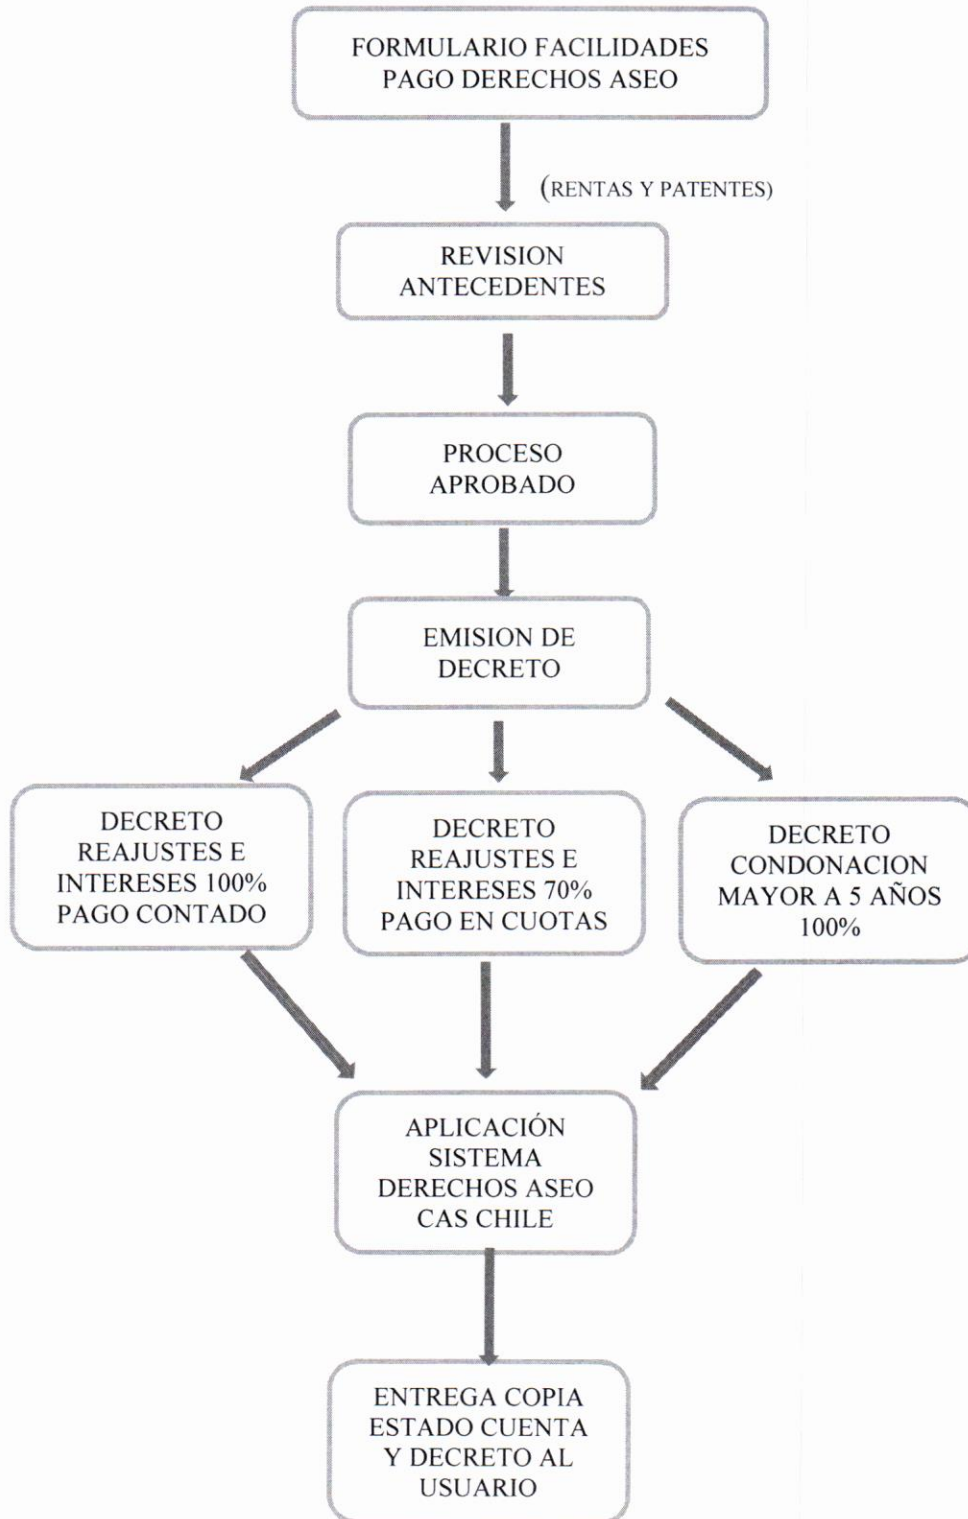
FORMULARIO FACILIDADES PAGO DERECHOS ASEO

(RENTAS Y PATENTES)

REVISION ANTECEDENTES

PROCESO APROBADO

EMISION DE DECRETO

DECRETO REAJUSTES E INTERESES 100% PAGO CONTADO

DECRETO REAJUSTES E INTERESES 70% PAGO EN CUOTAS

DECRETO CONDONACION MAYOR A 5 AÑOS 100%

APLICACIÓN SISTEMA DERECHOS ASEO CAS CHILE

ENTREGA COPIA ESTADO CUENTA Y DECRETO AL USUARIO